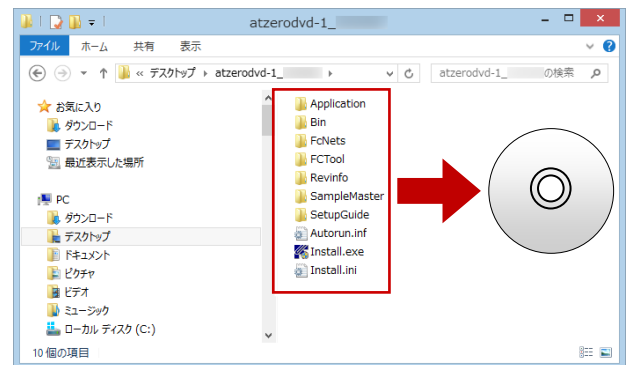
atzerodvd-1_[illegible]

ファイル ホーム 共有 表示

« デスクトップ › atzerodvd-1_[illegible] ›

atzerodvd-1_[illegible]の検索

お気に入り
ダウンロード
デスクトップ
最近表示した場所

PC
ダウンロード
デスクトップ
ドキュメント
ピクチャ
ビデオ
ミュージック
ローカル ディスク (C:)

Application
Bin
FcNets
FCTool
Revinfo
SampleMaster
SetupGuide
Autorun.inf
Install.exe
Install.ini

10 個の項目